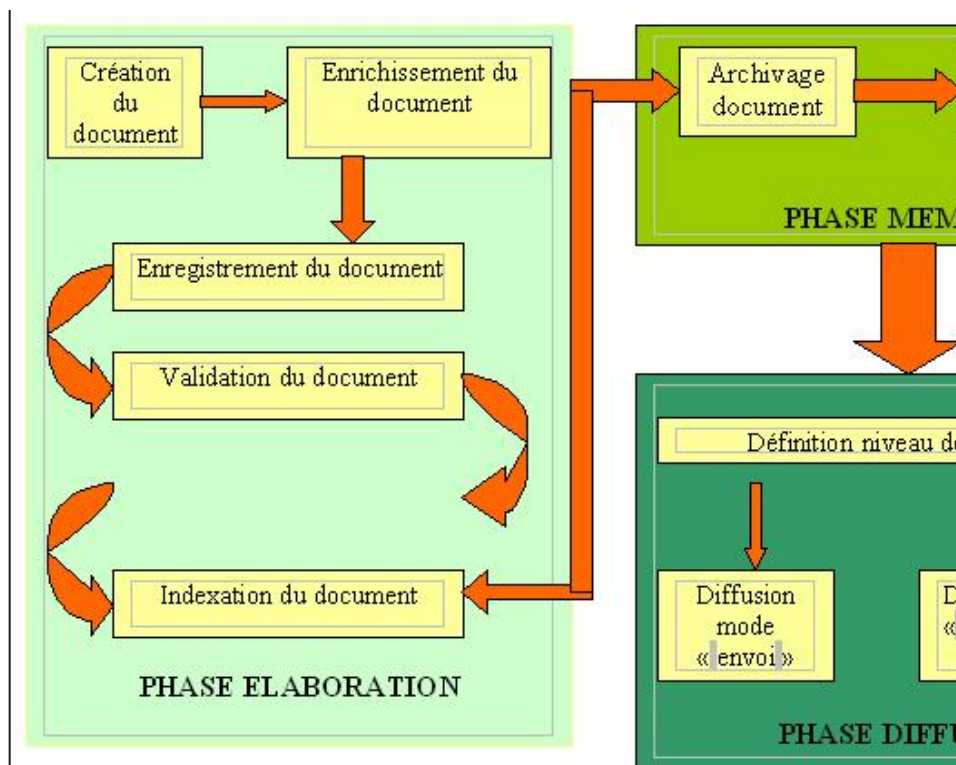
Création du document

Enrichissement du document

Enregistrement du document

Validation du document

Indexation du document

PHASE ELABORATION

Archivage document

PHASE MEM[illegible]

Définition niveau d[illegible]

Diffusion mode « envoi »

D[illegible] «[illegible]

PHASE DIFFU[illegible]